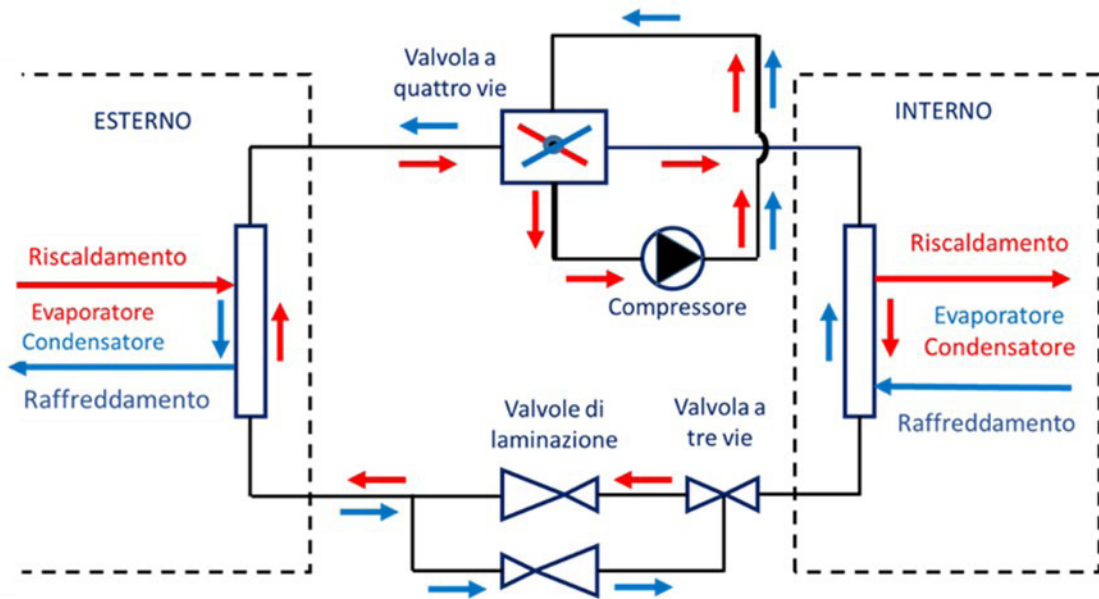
Valvola a quattro vie

ESTERNO

INTERNO

Riscaldamento

Evaporatore

Condensatore

Raffreddamento

Compressore

Riscaldamento

Evaporatore

Condensatore

Raffreddamento

Valvole di laminazione

Valvola a tre vie